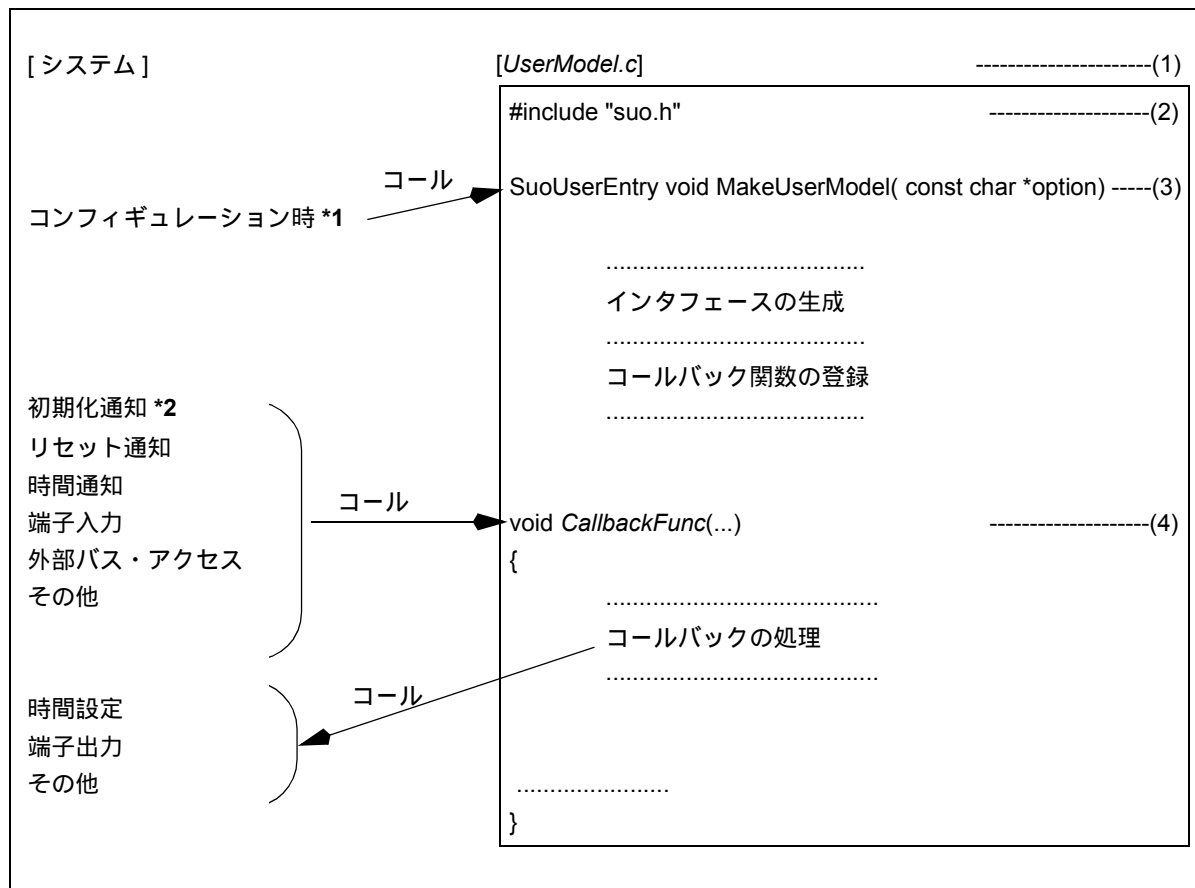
[ システム ]

[*UserModel.c*] ----------------------(1)

#include "suo.h" --------------------(2)

コール

コンフィギュレーション時 **\*1**

SuoUserEntry void MakeUserModel( const char *option) -----(3)

......................................

インタフェースの生成

......................................

コールバック関数の登録

......................................

初期化通知 **\*2**
リセット通知
時間通知
端子入力
外部バス・アクセス
その他

コール

void *CallbackFunc*(...) --------------------(4)

{

.........................................

コールバックの処理

.........................................

時間設定
端子出力
その他

コール

.......................

}